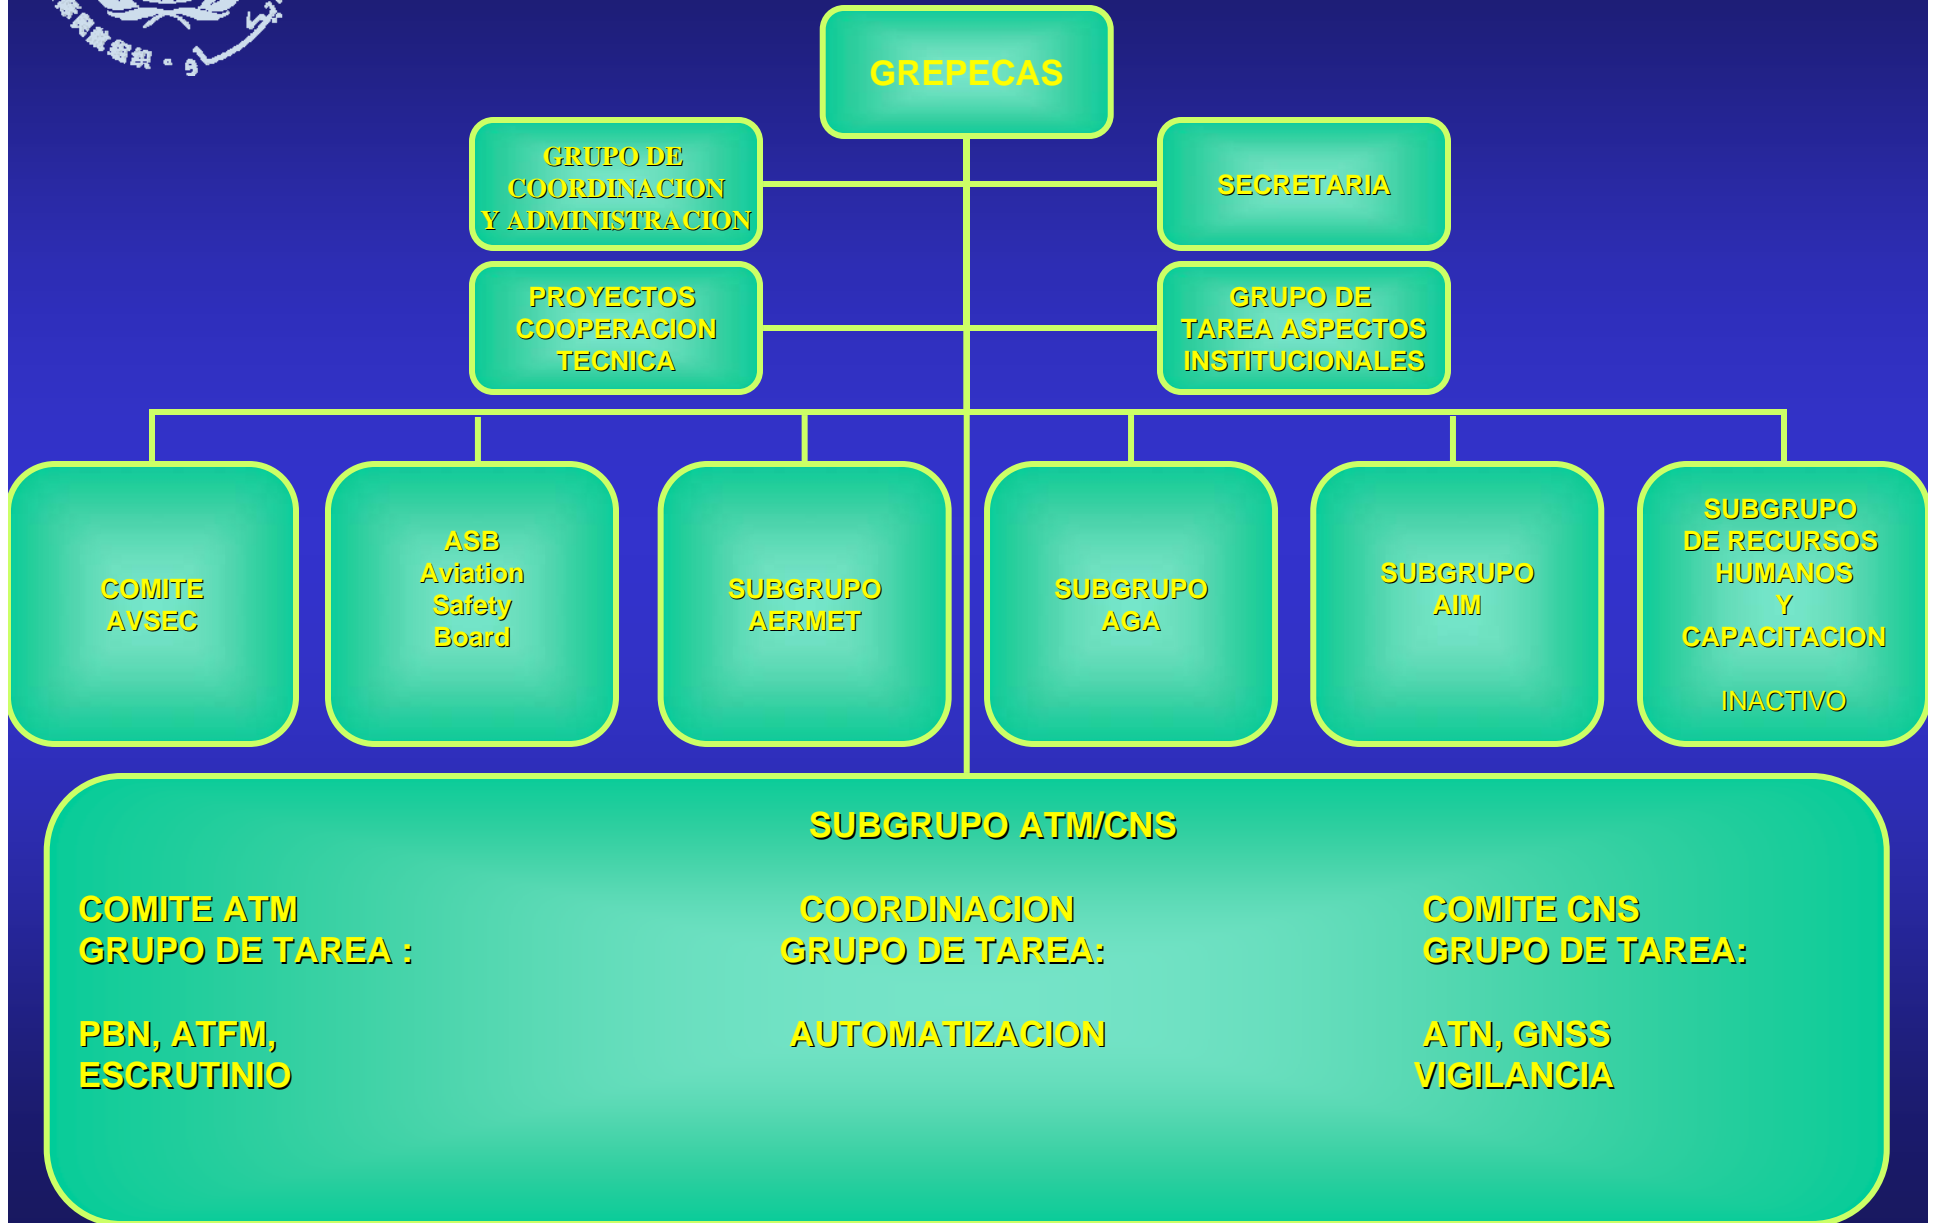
GREPECAS

GRUPO DE COORDINACION Y ADMINISTRACION

SECRETARIA

PROYECTOS COOPERACION TECNICA

GRUPO DE TAREA ASPECTOS INSTITUCIONALES

COMITE AVSEC

ASB Aviation Safety Board

SUBGRUPO AERMET

SUBGRUPO AGA

SUBGRUPO AIM

SUBGRUPO DE RECURSOS HUMANOS Y CAPACITACION

INACTIVO

SUBGRUPO ATM/CNS

COMITE ATM
GRUPO DE TAREA :

PBN, ATFM,
ESCRUTINIO

COORDINACION
GRUPO DE TAREA:

AUTOMATIZACION

COMITE CNS
GRUPO DE TAREA:

ATN, GNSS
VIGILANCIA